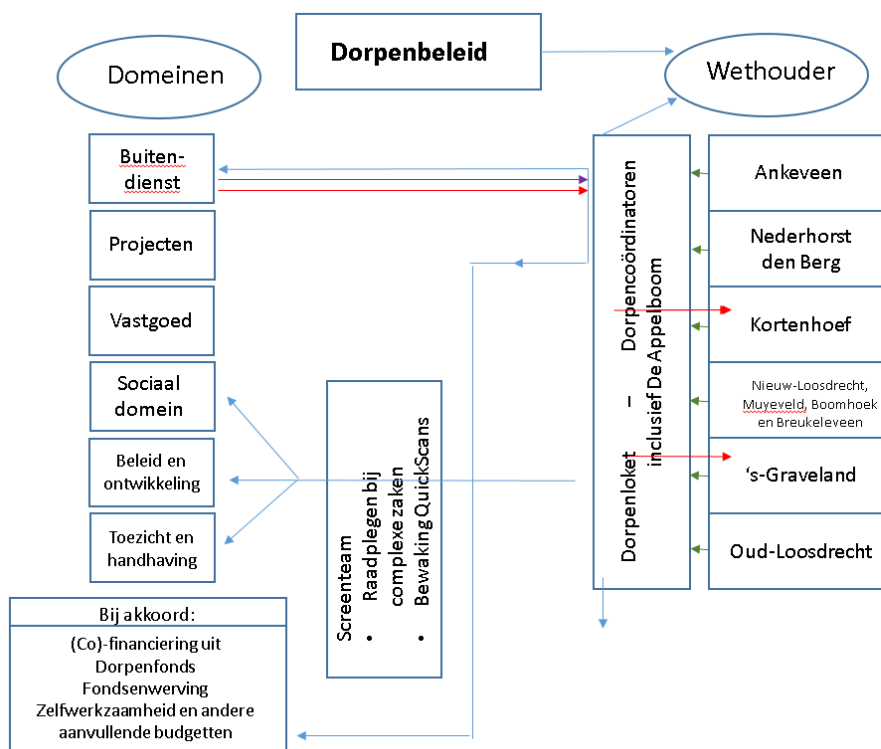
Dorpenbeleid

Domeinen

Wethouder

Buitendienst

Projecten

Vastgoed

Sociaal domein

Beleid en ontwikkeling

Toezicht en handhaving

Bij akkoord:

(Co)-financiering uit Dorpenfonds
Fondsenwerving
Zelfwerkzaamheid en andere aanvullende budgetten

Screenteam
• Raadplegen bij complexe zaken
• Bewaking QuickScans

Dorpenloket – Dorpencoördinatoren inclusief De Appelboom

Ankeveen

Nederhorst den Berg

Kortenhoef

Nieuw-Loosdrecht, Muyeveld, Boomhoek en Breukeleveen

's-Graveland

Oud-Loosdrecht